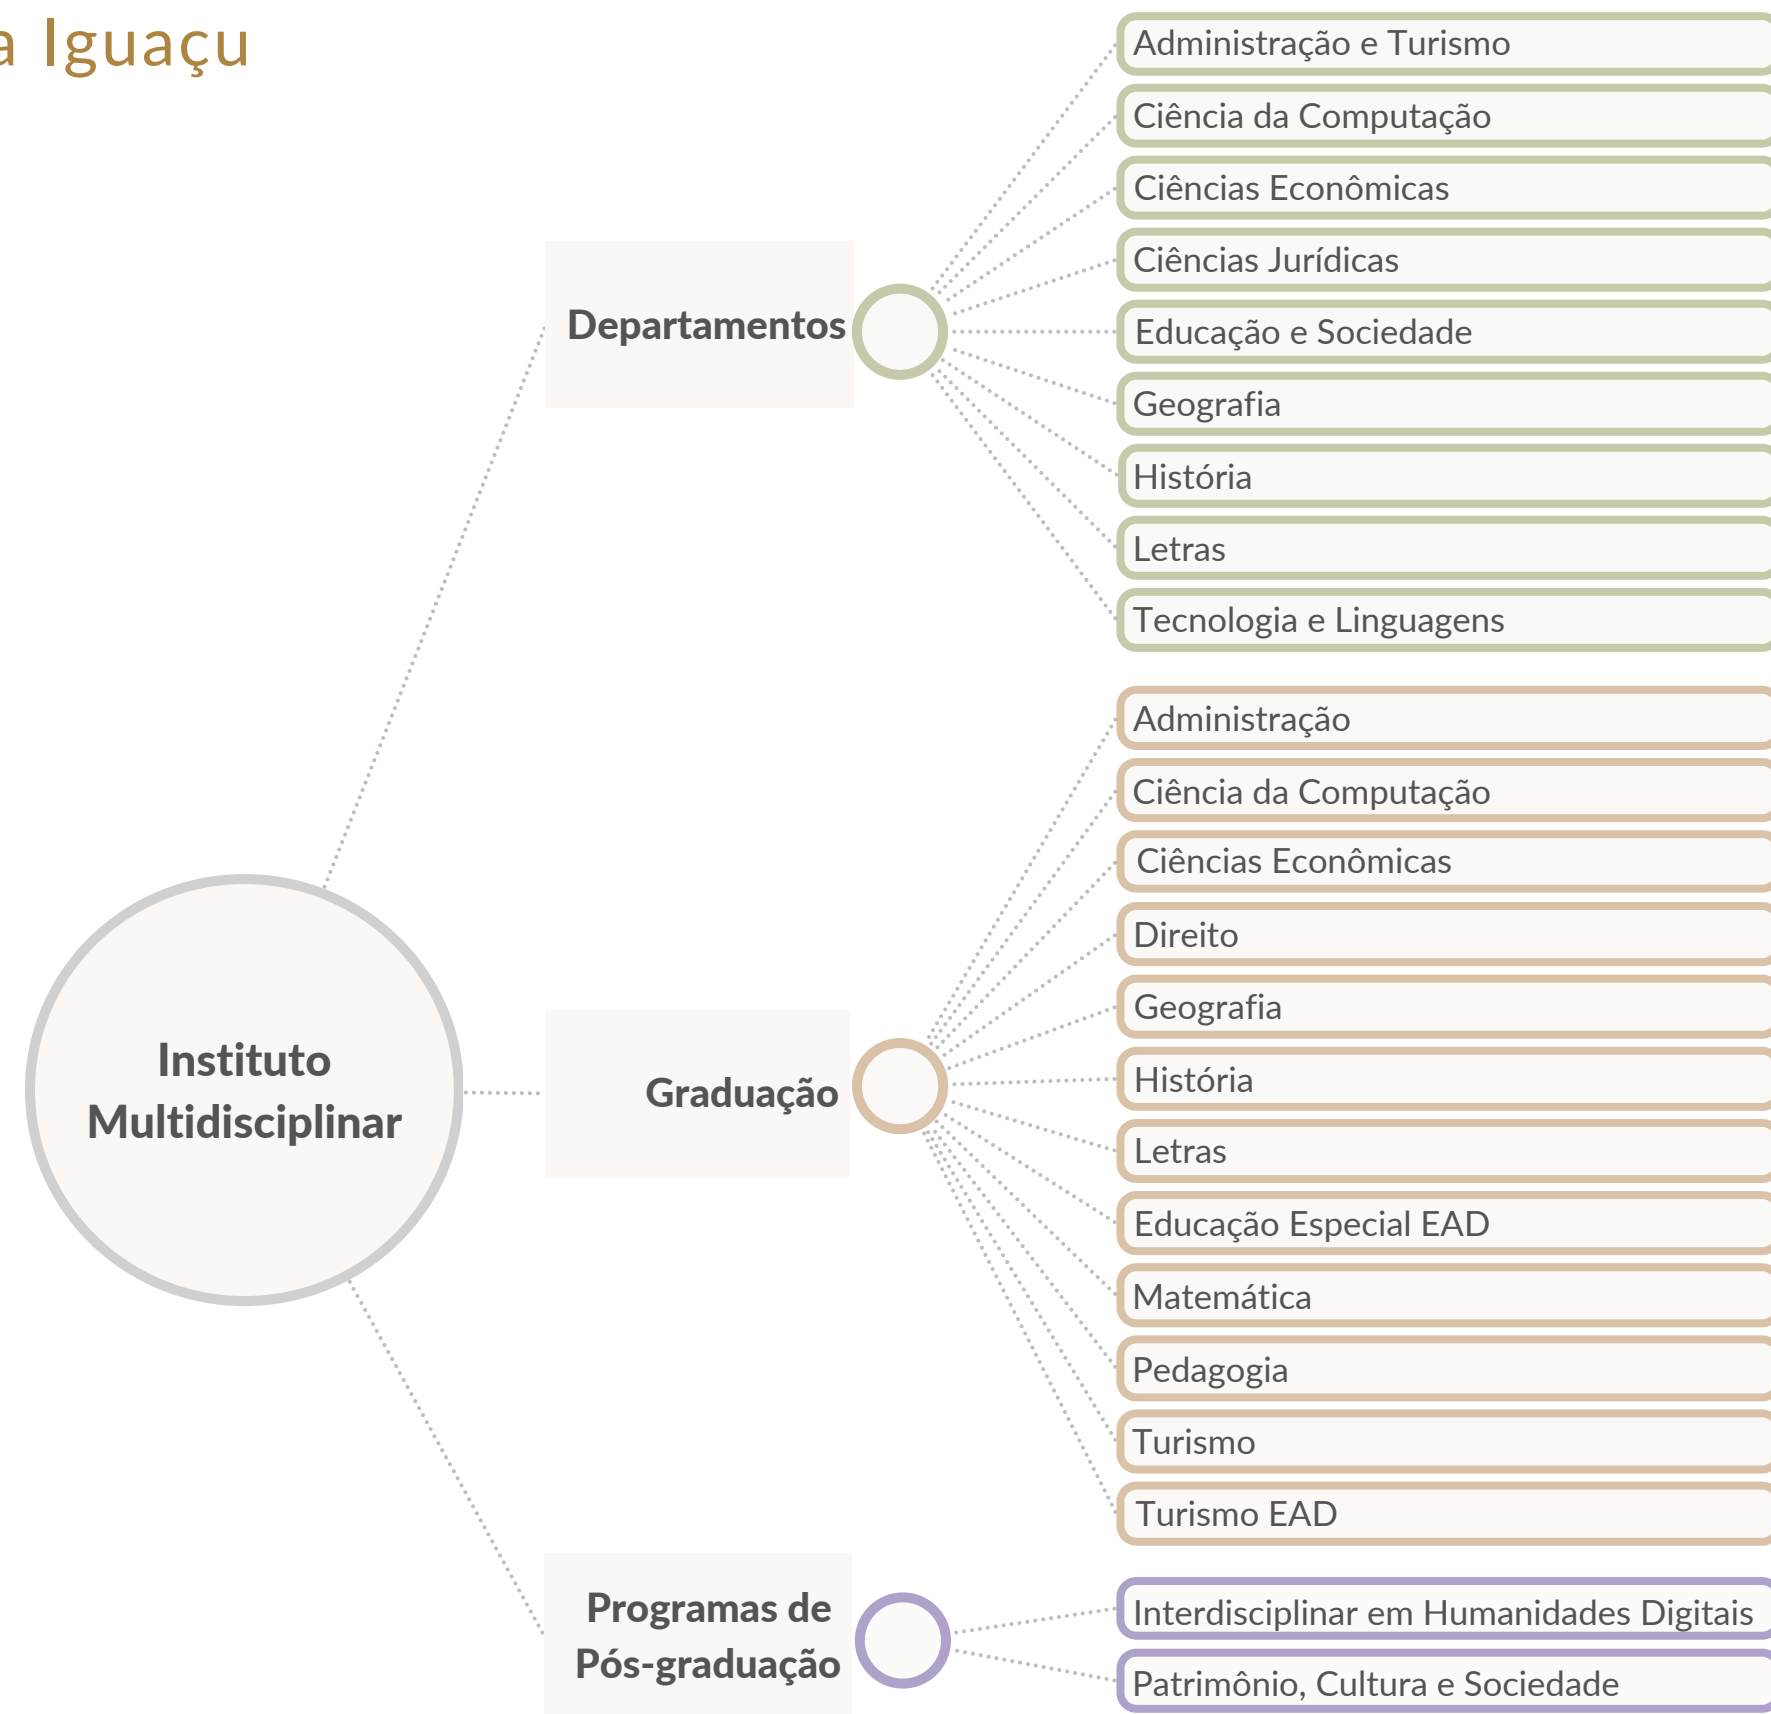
a Iguaçu

Instituto Multidisciplinar

Departamentos

Administração e Turismo
Ciência da Computação
Ciências Econômicas
Ciências Jurídicas
Educação e Sociedade
Geografia
História
Letras
Tecnologia e Linguagens

Graduação

Administração
Ciência da Computação
Ciências Econômicas
Direito
Geografia
História
Letras
Educação Especial EAD
Matemática
Pedagogia
Turismo
Turismo EAD

Programas de Pós-graduação

Interdisciplinar em Humanidades Digitais
Patrimônio, Cultura e Sociedade